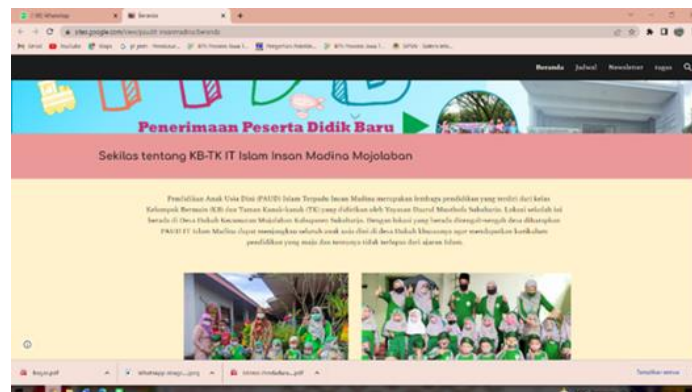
(10) WhatsApp
Beranda
sites.google.com/view/paudit-insanmadina/beranda
Gmail YouTube Maps

Beranda Jadwal Newsletter tugas

Penerimaan Peserta Didik Baru

Sekilas tentang KB-TK IT Islam Insan Madina Mojolaban

Pendidikan Anak Usia Dini (PAUD) Islam Terpadu Insan Madina merupakan lembaga pendidikan yang terdiri dari kelas Kelompok Bermain (KB) dan Taman Kanak-kanak (TK) yang didirikan oleh Yayasan Daarul Musthofa Sukoharjo. Lokasi sekolah ini berada di Desa Bekonang Kecamatan Mojolaban Kabupaten Sukoharjo. Dengan lokasi yang berada ditengah-tengah desa diharapkan PAUD IT Insan Madina dapat menjangkau seluruh anak usia dini di desa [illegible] agar mendapatkan kurikulum pendidikan yang maju dan tentunya tidak terlepas dari ajaran Islam.

Tampilkan semua